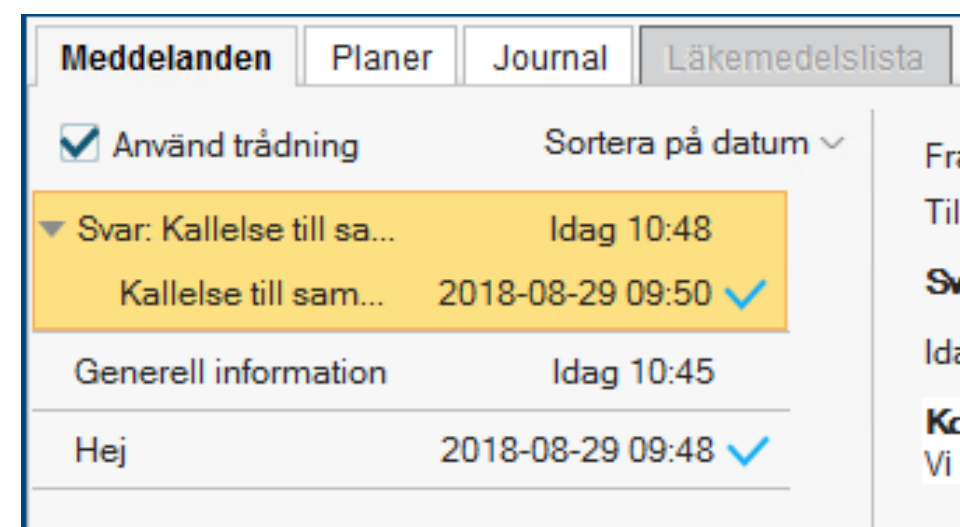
Meddelanden Planer Journal Läkemedelslista

Använd trådning

Sortera på datum

Svar: Kallelse till sa... Idag 10:48

Kallelse till sam... 2018-08-29 09:50

Generell information Idag 10:45

Hej 2018-08-29 09:48

Fr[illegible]

Til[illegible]

Sv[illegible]

Id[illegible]

Ko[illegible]

Vi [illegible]